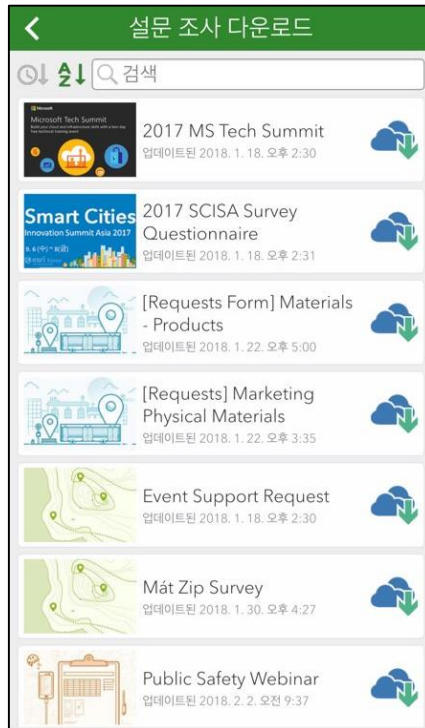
설문 조사 다운로드

검색

Microsoft
Microsoft Tech Summit
2017 MS Tech Summit
업데이트된 2018. 1. 18. 오후 2:30

Smart Cities
Innovation Summit Asia 2017
2017 SCISA Survey Questionnaire
업데이트된 2018. 1. 18. 오후 2:31

[Requests Form] Materials - Products
업데이트된 2018. 1. 22. 오후 5:00

[Requests] Marketing Physical Materials
업데이트된 2018. 1. 22. 오후 3:35

Event Support Request
업데이트된 2018. 1. 18. 오후 2:30

Mát Zip Survey
업데이트된 2018. 1. 30. 오후 4:27

Public Safety Webinar
업데이트된 2018. 2. 2. 오전 9:37